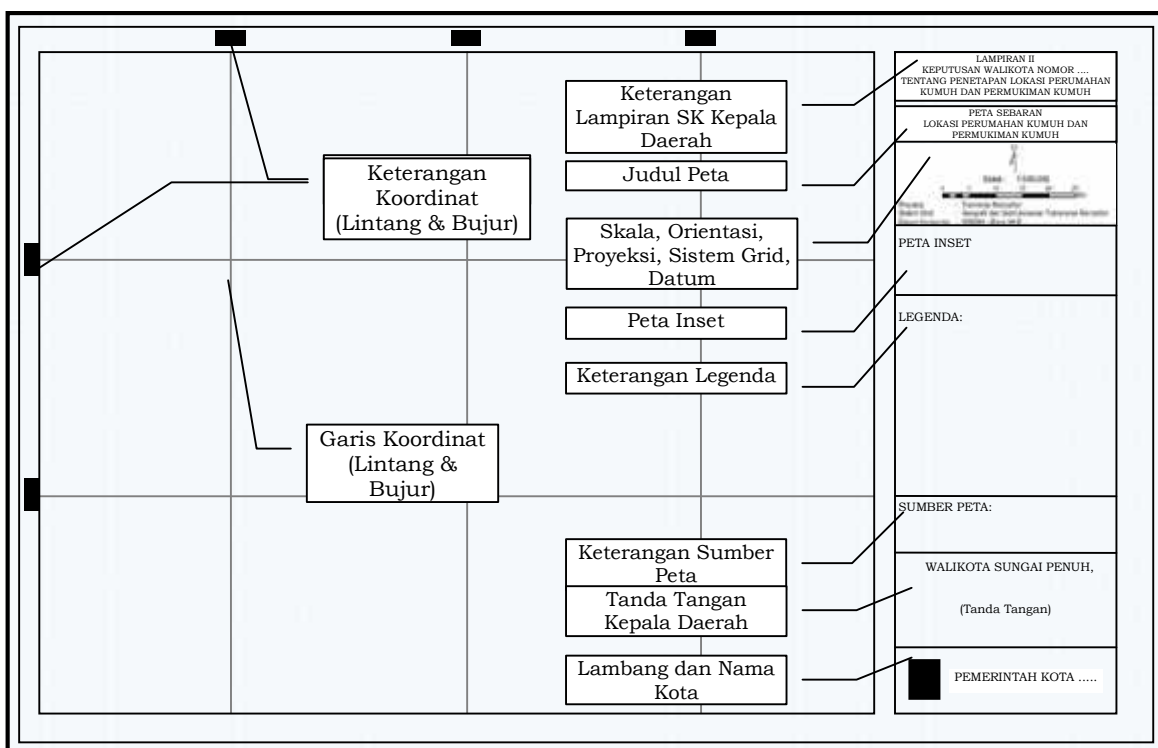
LAMPIRAN II
KEPUTUSAN WALIKOTA NOMOR ....
TENTANG PENETAPAN LOKASI PERUMAHAN KUMUH DAN PERMUKIMAN KUMUH

Keterangan Lampiran SK Kepala Daerah

PETA SEBARAN
LOKASI PERUMAHAN KUMUH DAN PERMUKIMAN KUMUH

Judul Peta

Keterangan Koordinat (Lintang & Bujur)

Skala, Orientasi, Proyeksi, Sistem Grid, Datum

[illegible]

PETA INSET

Peta Inset

LEGENDA:

Keterangan Legenda

Garis Koordinat (Lintang & Bujur)

SUMBER PETA:

Keterangan Sumber Peta

WALIKOTA SUNGAI PENUH,

(Tanda Tangan)

Tanda Tangan Kepala Daerah

Lambang dan Nama Kota

PEMERINTAH KOTA .....